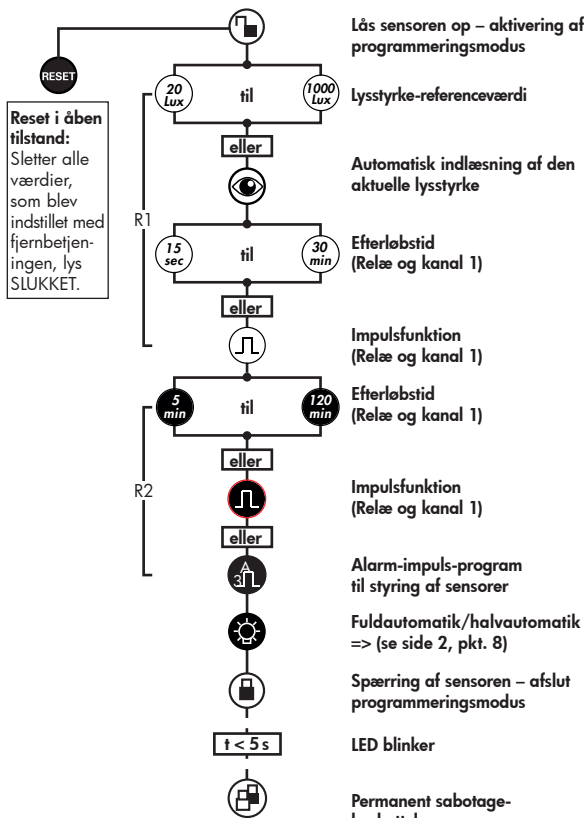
RESET

Reset i åben tilstand: Sletter alle værdier, som blev indstillet med fjernbetjeningen, lys SLUKKET.

Lås sensoren op – aktivering af programmeringsmodus

20 Lux til 1000 Lux Lysstyrke-referenceværdi

eller

Automatisk indlæsning af den aktuelle lysstyrke

R1

15 sec til 30 min Efterløbstid (Relæ og kanal 1)

eller

Impulsfunktion (Relæ og kanal 1)

5 min til 120 min Efterløbstid (Relæ og kanal 1)

eller

R2

Impulsfunktion (Relæ og kanal 1)

eller

A 3 Alarm-impuls-program til styring af sensorer

Fuldautomatik/halvautomatik => (se side 2, pkt. 8)

Spærring af sensoren – afslut programmeringsmodus

t < 5 s LED blinker

Permanent sabotage- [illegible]